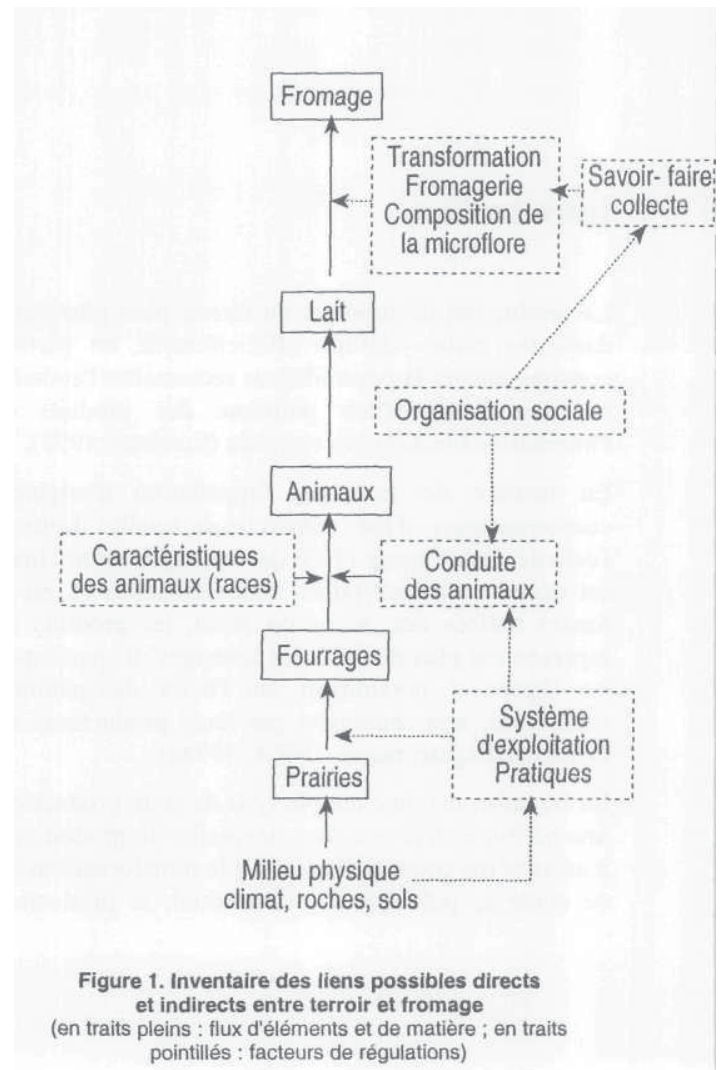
Fromage

Transformation
Fromagerie
Composition de
la microflore

Savoir- faire
collecte

Lait

Organisation sociale

Animaux

Caractéristiques
des animaux (races)

Conduite
des animaux

Fourrages

Système
d'exploitation
Pratiques

Prairies

Milieu physique
climat, roches, sols

Figure 1. Inventaire des liens possibles directs et indirects entre terroir et fromage
(en traits pleins : flux d'éléments et de matière ; en traits pointillés : facteurs de régulations)